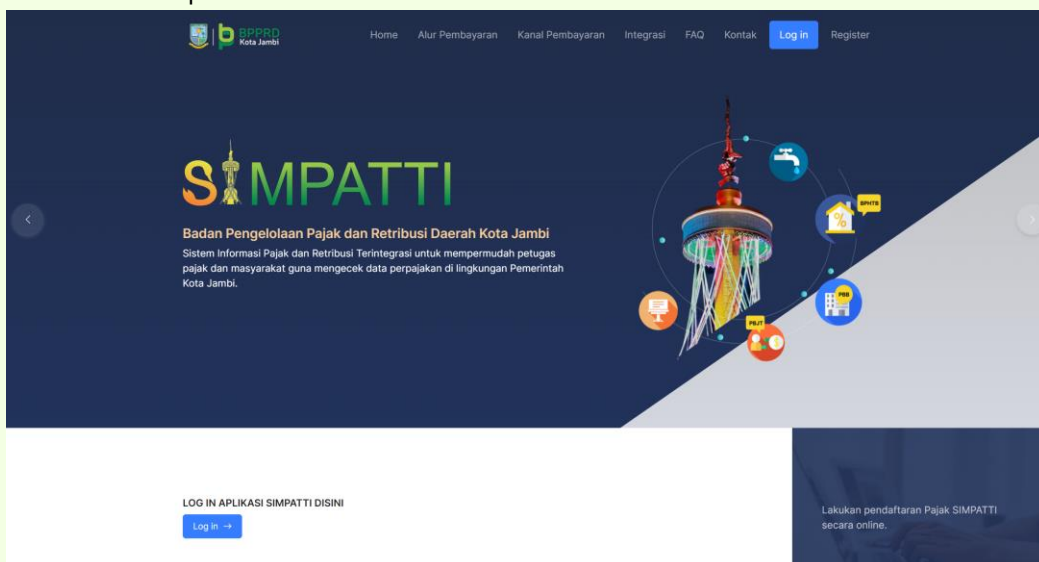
BPPRD Kota Jambi

Home Alur Pembayaran Kanal Pembayaran Integrasi FAQ Kontak Log in Register

SIMPATTI

Badan Pengelolaan Pajak dan Retribusi Daerah Kota Jambi

Sistem Informasi Pajak dan Retribusi Terintegrasi untuk mempermudah petugas pajak dan masyarakat guna mengecek data perpajakan di lingkungan Pemerintah Kota Jambi.

BPHTB

PBB

PBJT

LOG IN APLIKASI SIMPATTI DISINI

Log in →

Lakukan pendaftaran Pajak SIMPATTI secara online.